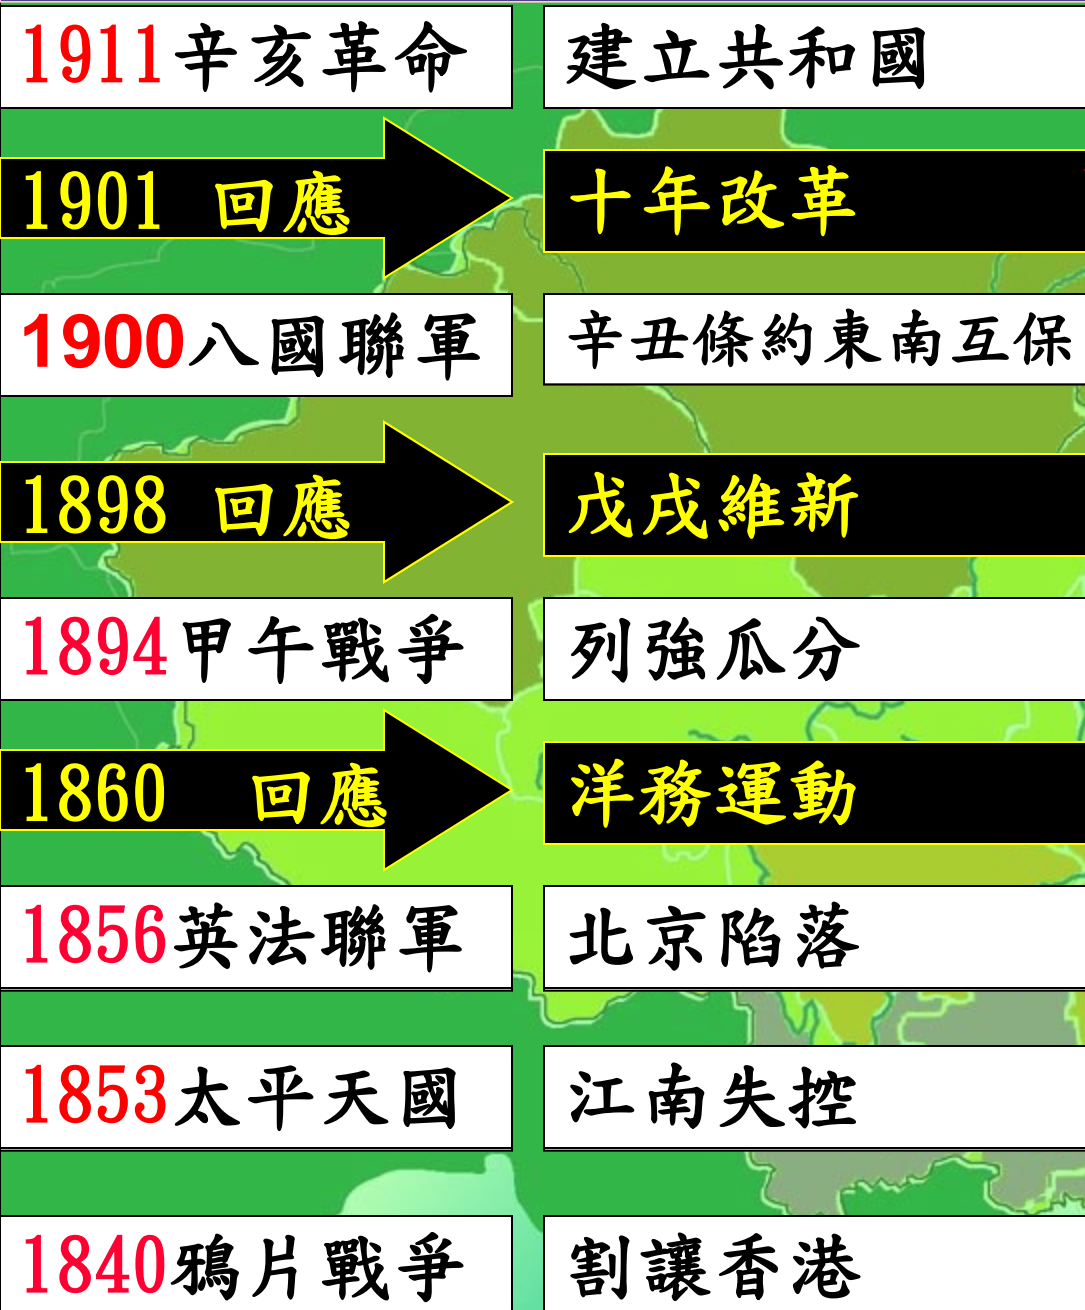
1911辛亥革命

建立共和國

1901 回應

十年改革

1900八國聯軍

辛丑條約東南互保

1898 回應

戊戌維新

1894甲午戰爭

列強瓜分

1860 回應

洋務運動

1856英法聯軍

北京陷落

1853太平天國

江南失控

1840鴉片戰爭

割讓香港